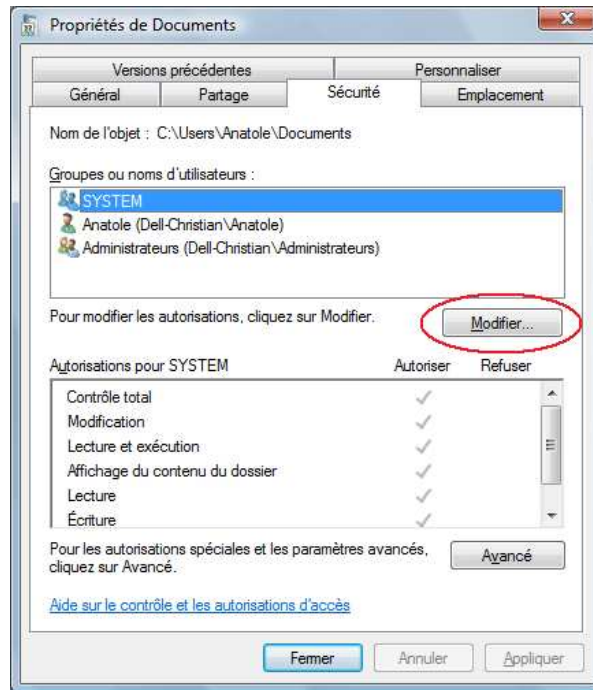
Propriétés de Documents

Versions précédentes
Personnaliser
Général
Partage
Sécurité
Emplacement

Nom de l'objet : C:\Users\Anatole\Documents

Groupes ou noms d'utilisateurs :
SYSTEM
Anatole (Dell-Christian\Anatole)
Administrateurs (Dell-Christian\Administrateurs)

Pour modifier les autorisations, cliquez sur Modifier.
Modifier...

Autorisations pour SYSTEM
Autoriser
Refuser

| | Autoriser | Refuser |
|---|---|---|
| Contrôle total | ✓ | |
| Modification | ✓ | |
| Lecture et exécution | ✓ | |
| Affichage du contenu du dossier | ✓ | |
| Lecture | ✓ | |
| Écriture | ✓ | |

Pour les autorisations spéciales et les paramètres avancés, cliquez sur Avancé.
Avancé

Aide sur le contrôle et les autorisations d'accès

Fermer
Annuler
Appliquer